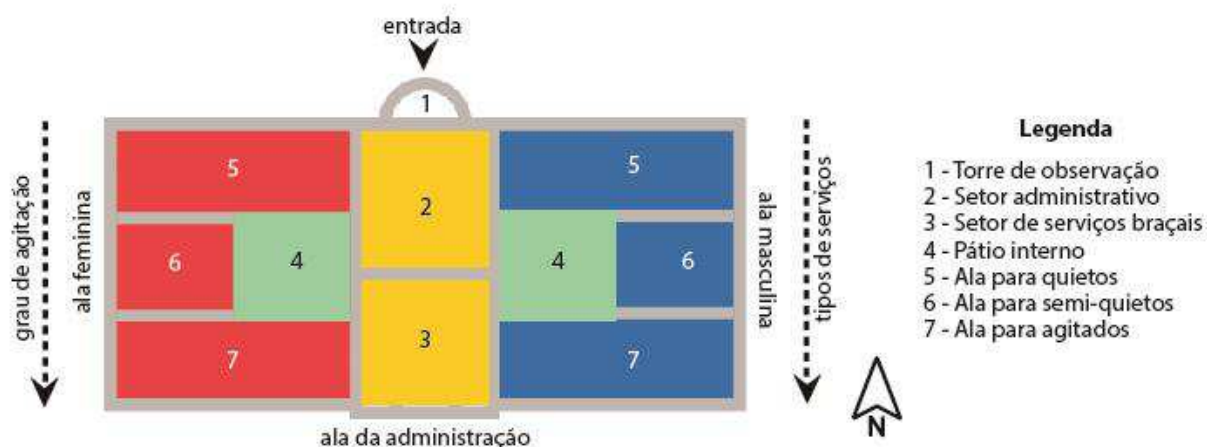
entrada

1

grau de agitação

ala feminina

5

2

5

6

4

4

6

7

3

7

ala masculina

tipos de serviços

ala da administração

N

Legenda

1 - Torre de observação
2 - Setor administrativo
3 - Setor de serviços braçais
4 - Pátio interno
5 - Ala para quietos
6 - Ala para semi-quietos
7 - Ala para agitados